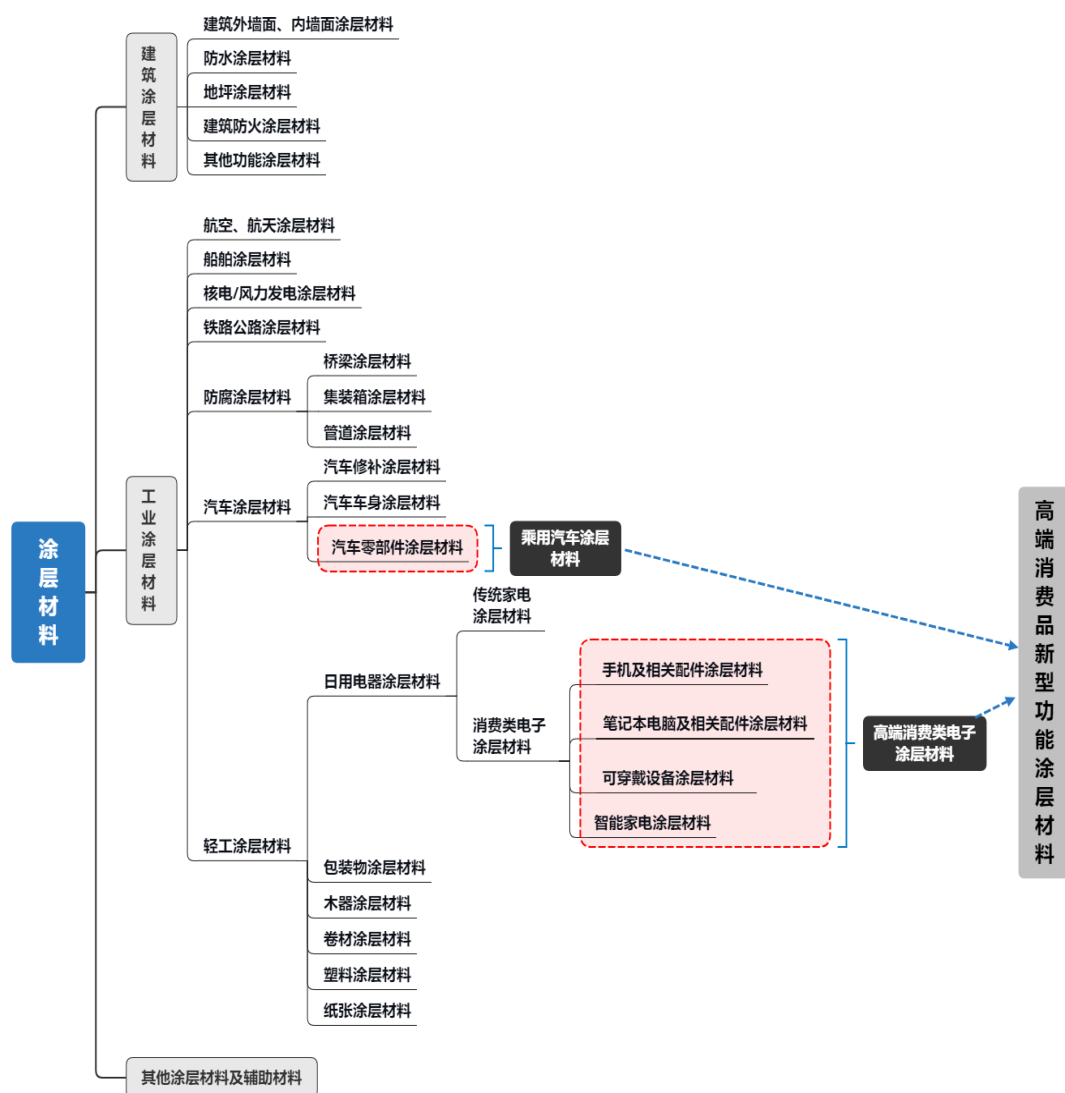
涂层材料

建筑涂层材料
建筑外墙面、内墙面涂层材料
防水涂层材料
地坪涂层材料
建筑防火涂层材料
其他功能涂层材料

工业涂层材料
航空、航天涂层材料
船舶涂层材料
核电/风力发电涂层材料
铁路公路涂层材料
防腐涂层材料
桥梁涂层材料
集装箱涂层材料
管道涂层材料
汽车涂层材料
汽车修补涂层材料
汽车车身涂层材料
汽车零部件涂层材料
乘用汽车涂层材料
轻工涂层材料
日用电器涂层材料
传统家电涂层材料
消费类电子涂层材料
手机及相关配件涂层材料
笔记本电脑及相关配件涂层材料
可穿戴设备涂层材料
智能家电涂层材料
高端消费类电子涂层材料
包装物涂层材料
木器涂层材料
卷材涂层材料
塑料涂层材料
纸张涂层材料

其他涂层材料及辅助材料

高端消费品新型功能涂层材料